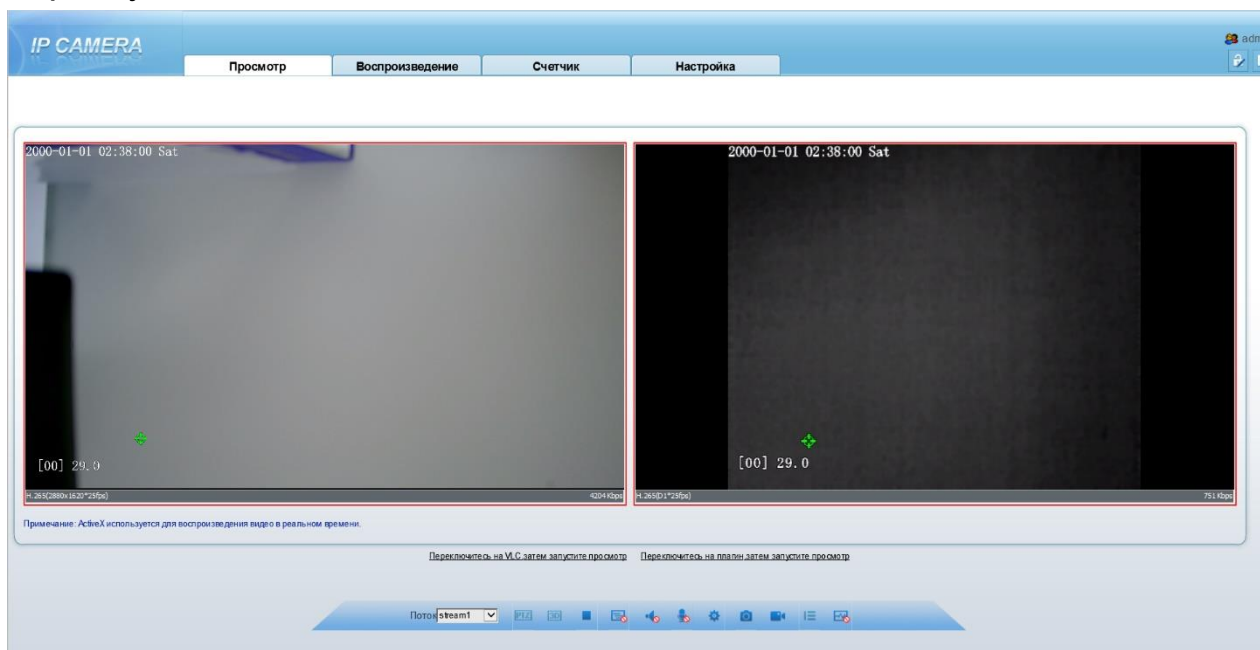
IP CAMERA

adm

Просмотр | Воспроизведение | Счетчик | Настройка

2000-01-01 02:38:00 Sat

[00] 29.0

H.265(2880x1620*25fps)

4204 Kbps

2000-01-01 02:38:00 Sat

[00] 29.0

H.265(D1*25fps)

751 Kbps

Примечание: ActiveX используется для воспроизведения видео в реальном времени.

Переключитесь на VLC,затем запустите просмотр   Переключитесь на плагин,затем запустите просмотр

Поток stream1

PTZ